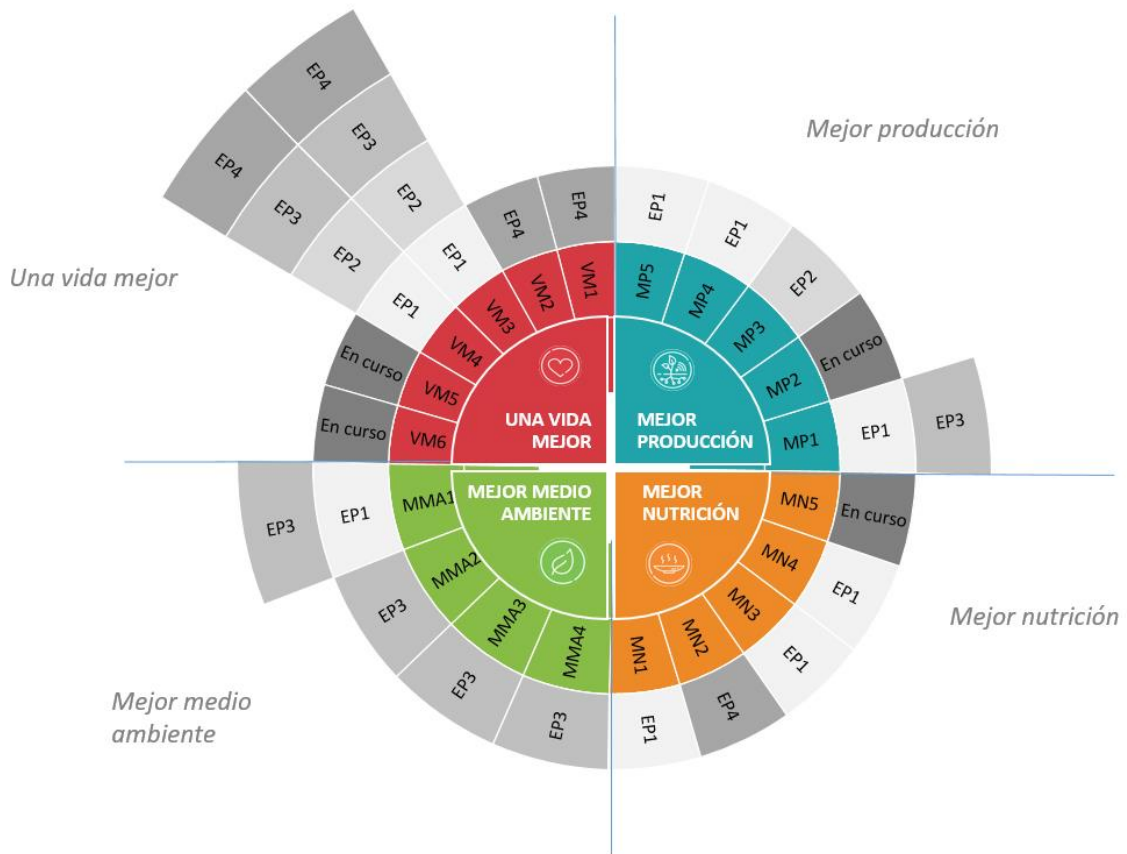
Una vida mejor

Mejor producción

Mejor nutrición

Mejor medio ambiente

UNA VIDA MEJOR

MEJOR PRODUCCIÓN

MEJOR MEDIO AMBIENTE

MEJOR NUTRICIÓN

VM1
VM2
VM3
VM4
VM5
VM6

EP4
EP4
EP1
EP1
En curso
En curso
EP2
EP2
EP3
EP3
EP4
EP4

MP5
MP4
MP3
MP2
MP1

EP1
EP1
EP2
En curso
EP1
EP3

MN5
MN4
MN3
MN2
MN1

En curso
EP1
EP1
EP4
EP1

MMA1
MMA2
MMA3
MMA4

EP1
EP3
EP3
EP3
EP3